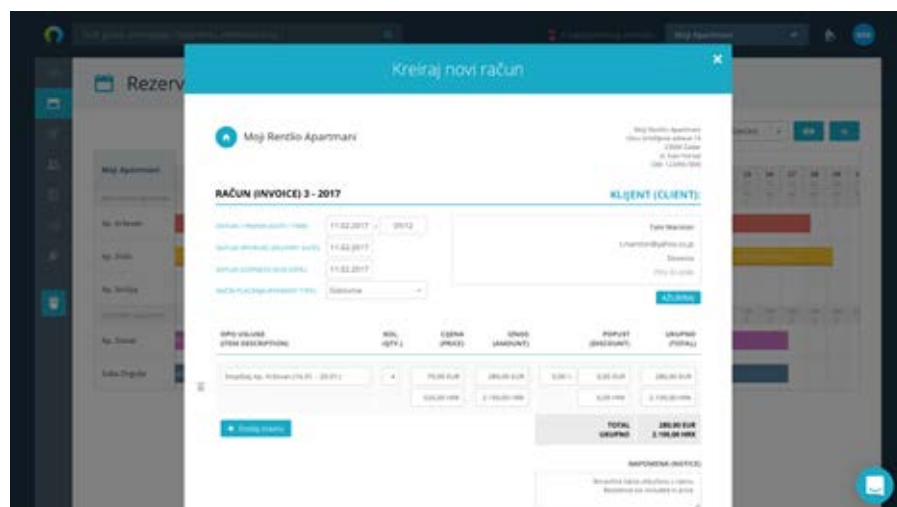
Rezerv

Kreiraj novi račun

Moji Rentlo Apartmani

RAČUN (INVOICE) 3 - 2017

KLIJENT (CLIENT):

11.02.2017

11.02.2017

11.02.2017

Gotovina

AŽURIRAJ

OPIS USLUGE (ITEM DESCRIPTION)

KOL. (QTY.)

CIJENA (PRICE)

IZNOS (AMOUNT)

POPUST (DISCOUNT)

UKUPNO (TOTAL)

TOTAL UKUPNO

280,00 EUR

2.100,00 HRK

NAPOMENA (NOTICE)

Moj Apartman

Ap. Srdela

Ap. Sinjska

Ap. Zoran

Soba Dugola

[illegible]